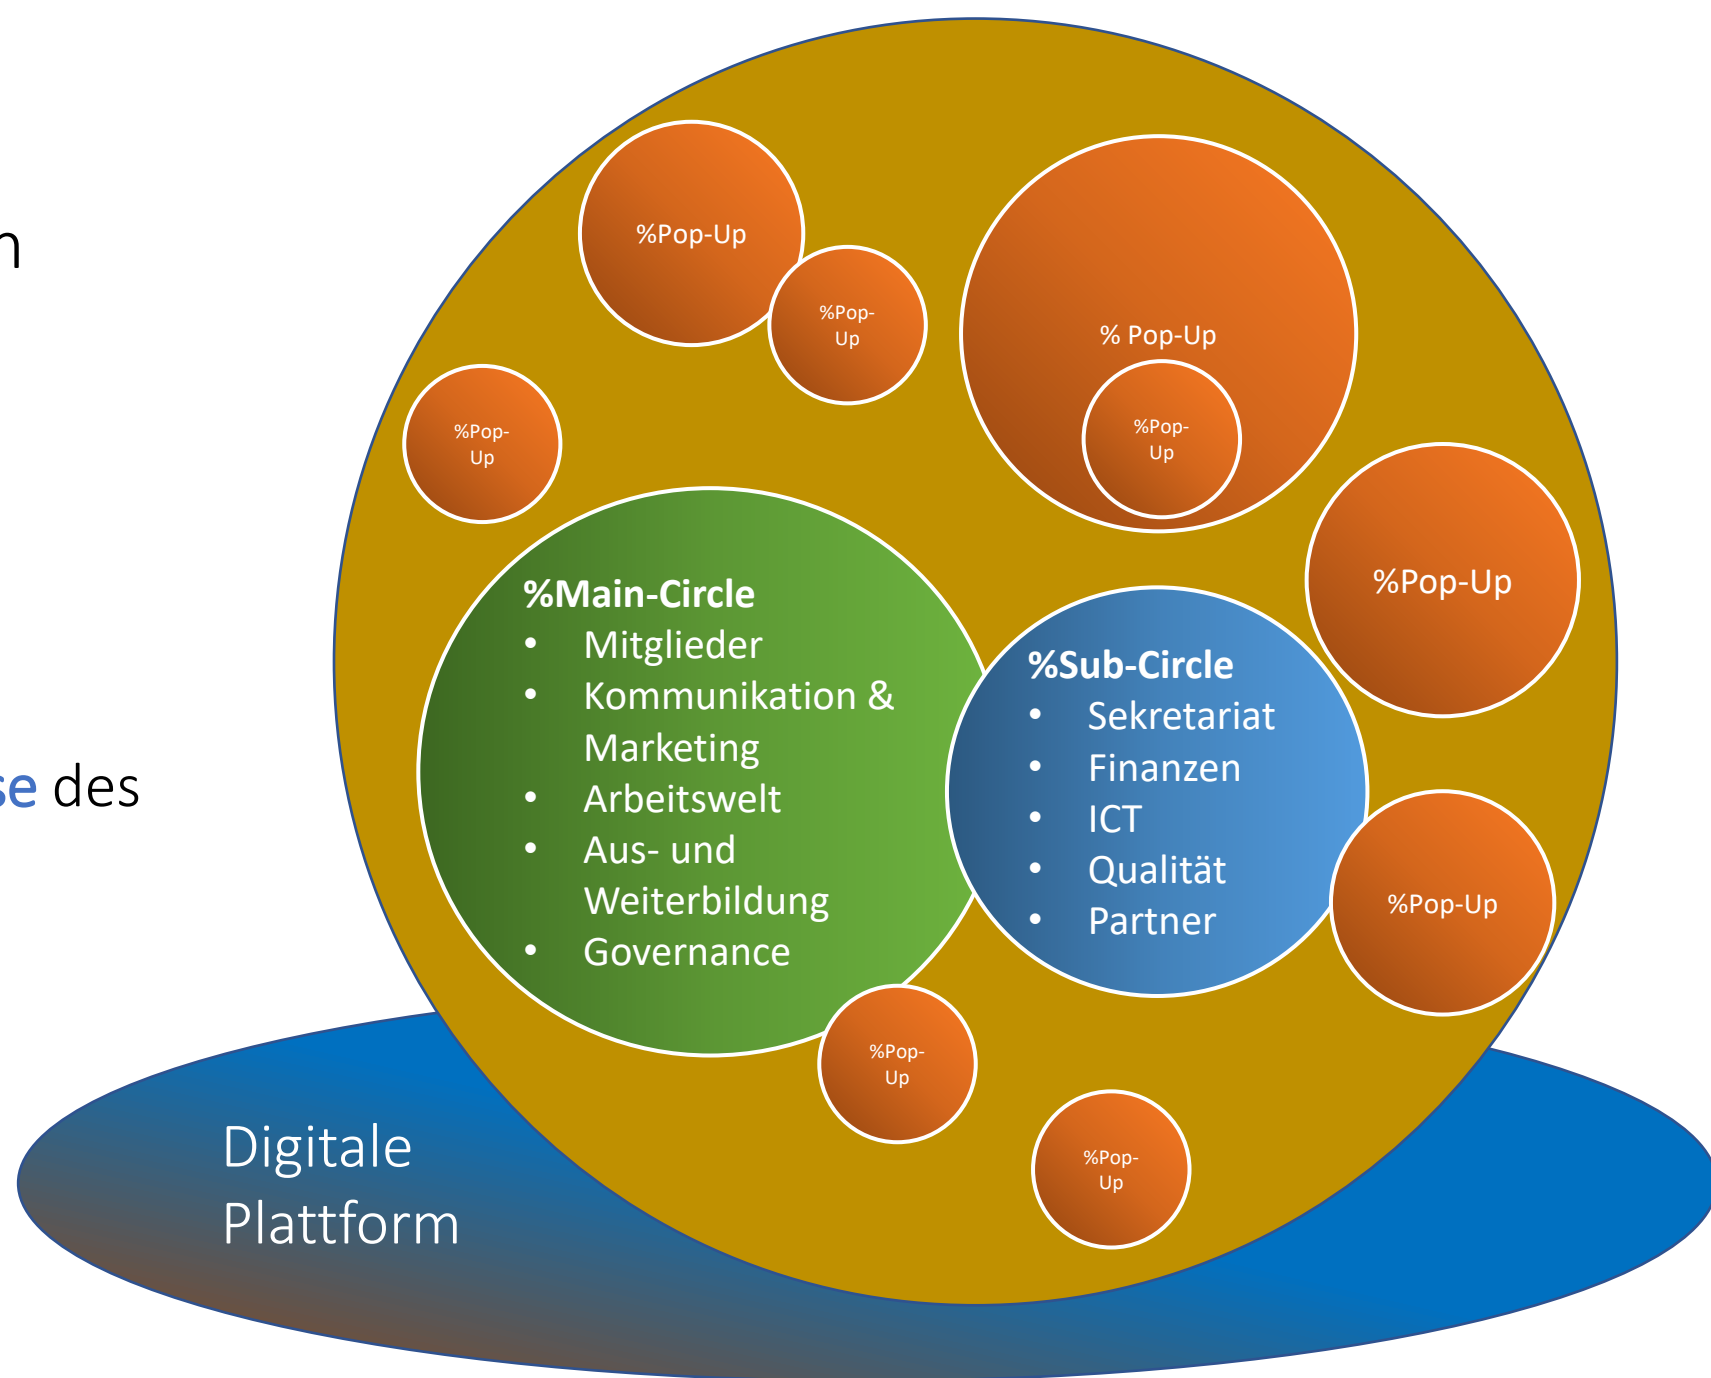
n

se des

%Pop-Up

%Pop-Up

% Pop-Up

%Pop-Up

%Pop-Up

%Pop-Up

%Main-Circle
• Mitglieder
• Kommunikation & Marketing
• Arbeitswelt
• Aus- und Weiterbildung
• Governance

%Sub-Circle
• Sekretariat
• Finanzen
• ICT
• Qualität
• Partner

%Pop-Up

%Pop-Up

%Pop-Up

Digitale Plattform